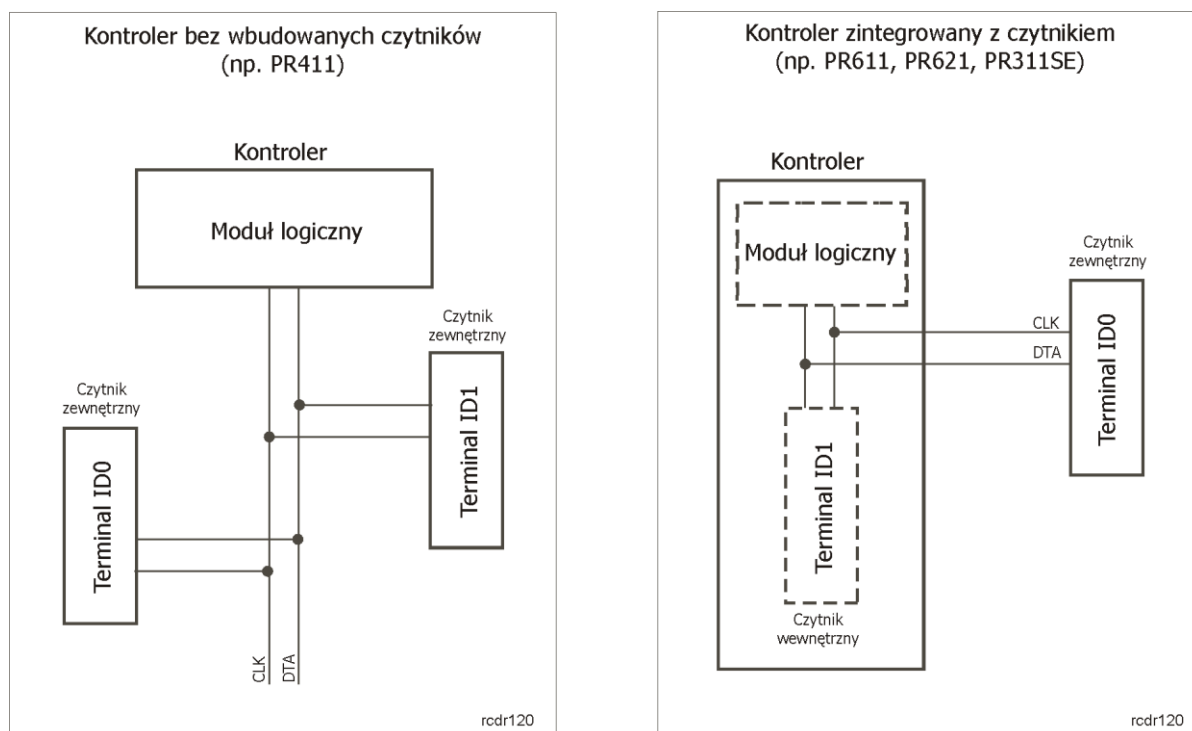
Kontroler bez wbudowanych czytników
(np. PR411)

Kontroler

Moduł logiczny

Czytnik zewnętrzny

Terminal ID1

Czytnik zewnętrzny

Terminal ID0

CLK

DTA

rcdr120

Kontroler zintegrowany z czytnikiem
(np. PR611, PR621, PR311SE)

Kontroler

Moduł logiczny

Czytnik zewnętrzny

CLK

DTA

Terminal ID0

Terminal ID1

Czytnik wewnętrzny

rcdr120